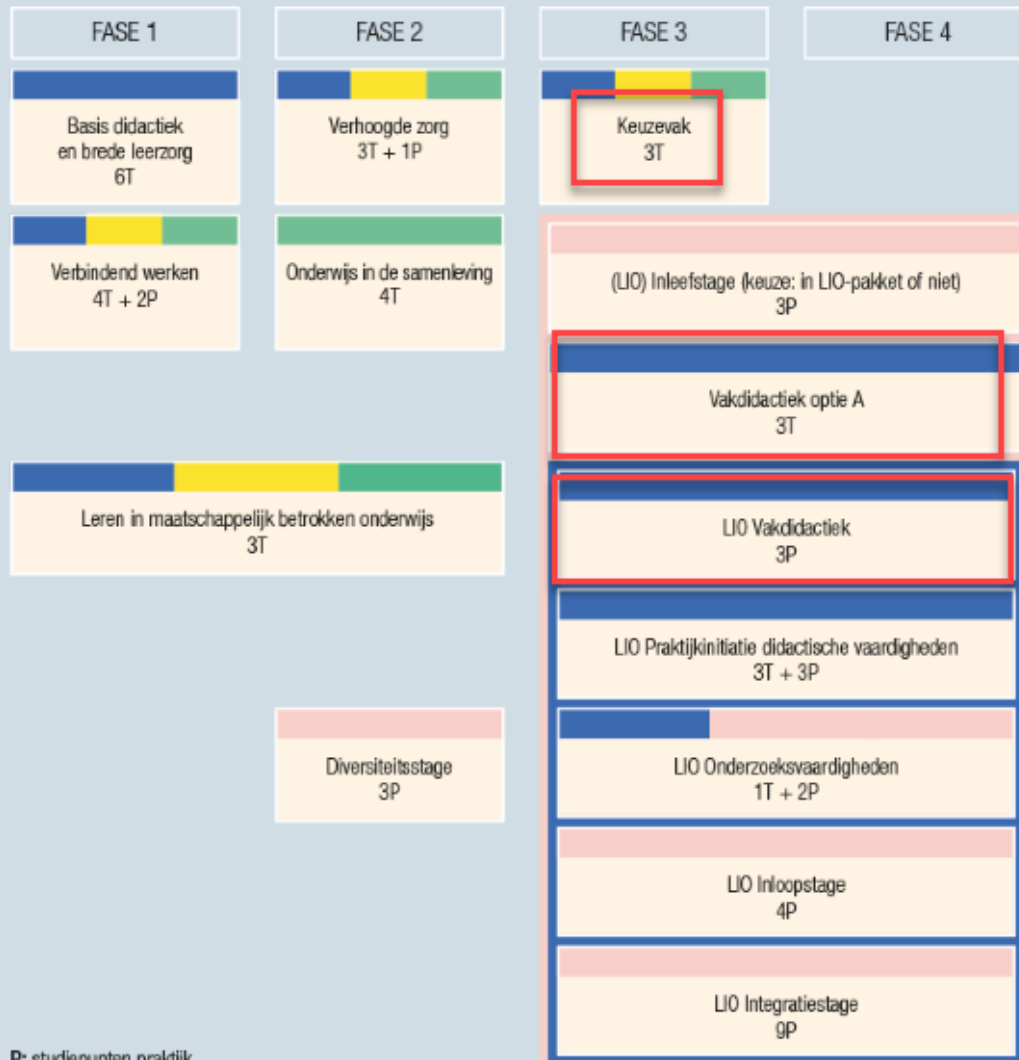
FASE 1

FASE 2

FASE 3

FASE 4

Basis didactiek en brede leerzorg
6T

Verhoogde zorg
3T + 1P

Keuzevak
3T

Verbindend werken
4T + 2P

Onderwijs in de samenleving
4T

(LIO) Inleefstage (keuze: in LIO-pakket of niet)
3P

Vakdidactiek optie A
3T

Leren in maatschappelijk betrokken onderwijs
3T

LIO Vakdidactiek
3P

LIO Praktijkinitiatie didactische vaardigheden
3T + 3P

Diversiteitsstage
3P

LIO Onderzoeksvaardigheden
1T + 2P

LIO Inloopstage
4P

LIO Integratiestage
9P

P: studiepunten praktijk